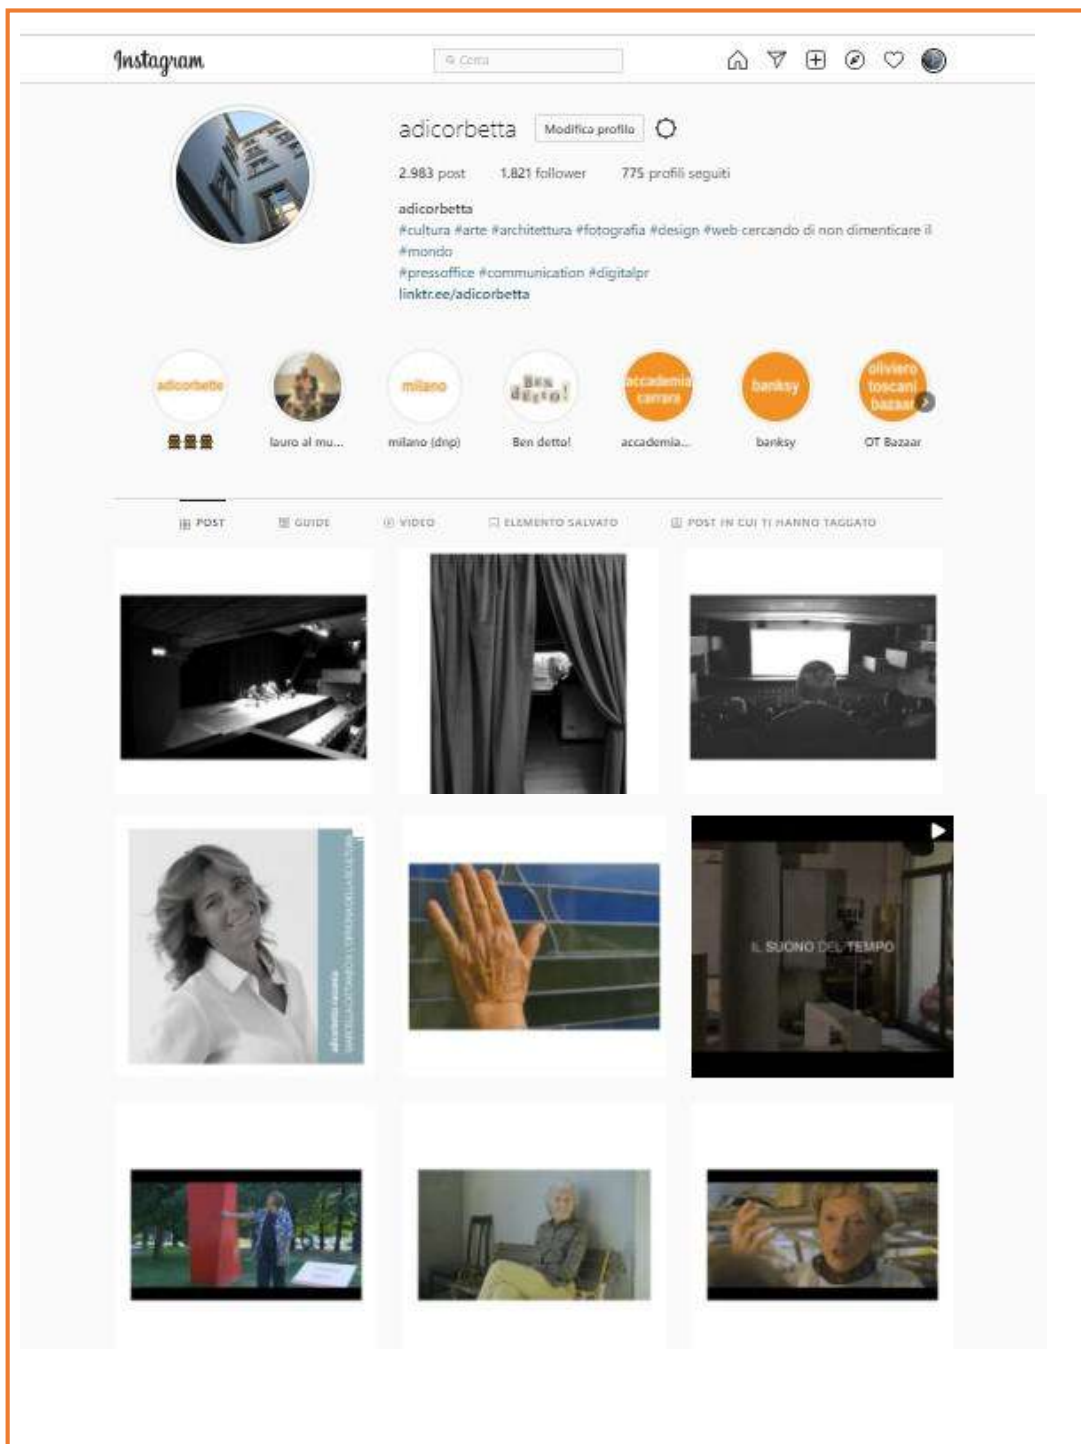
Instagram

Cerca

adicorbetta Modifica profilo

2.983 post 1.821 follower 775 profili seguiti

adicorbetta
#cultura #arte #architettura #fotografia #design #web cercando di non dimenticare il #mondo
#pressoffice #communication #digitalpr
linktr.ee/adicorbetta

adicorbetta
lauro al mu...
milano
milano (dnp)
Ben detto!
Ben detto!
accademia carrara
accademia...
banksy
banksy
oliviero toscani bazaar
OT Bazaar

POST GUIDE VIDEO ELEMENTO SALVATO POST IN CUI TI HANNO TAGGATO

IL SUONO DEL TEMPO